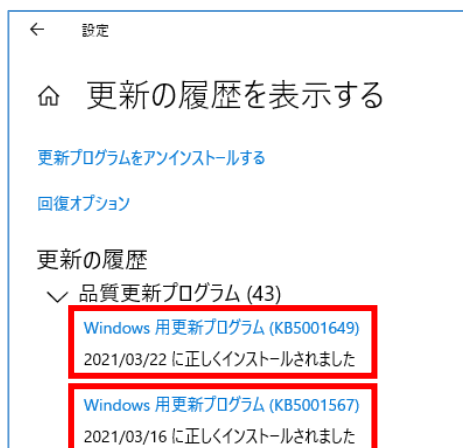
← 設定

⌂ 更新の履歴を表示する

更新プログラムをアンインストールする

回復オプション

更新の履歴

品質更新プログラム (43)

Windows 用更新プログラム (KB5001649)

2021/03/22 に正しくインストールされました

Windows 用更新プログラム (KB5001567)

2021/03/16 に正しくインストールされました